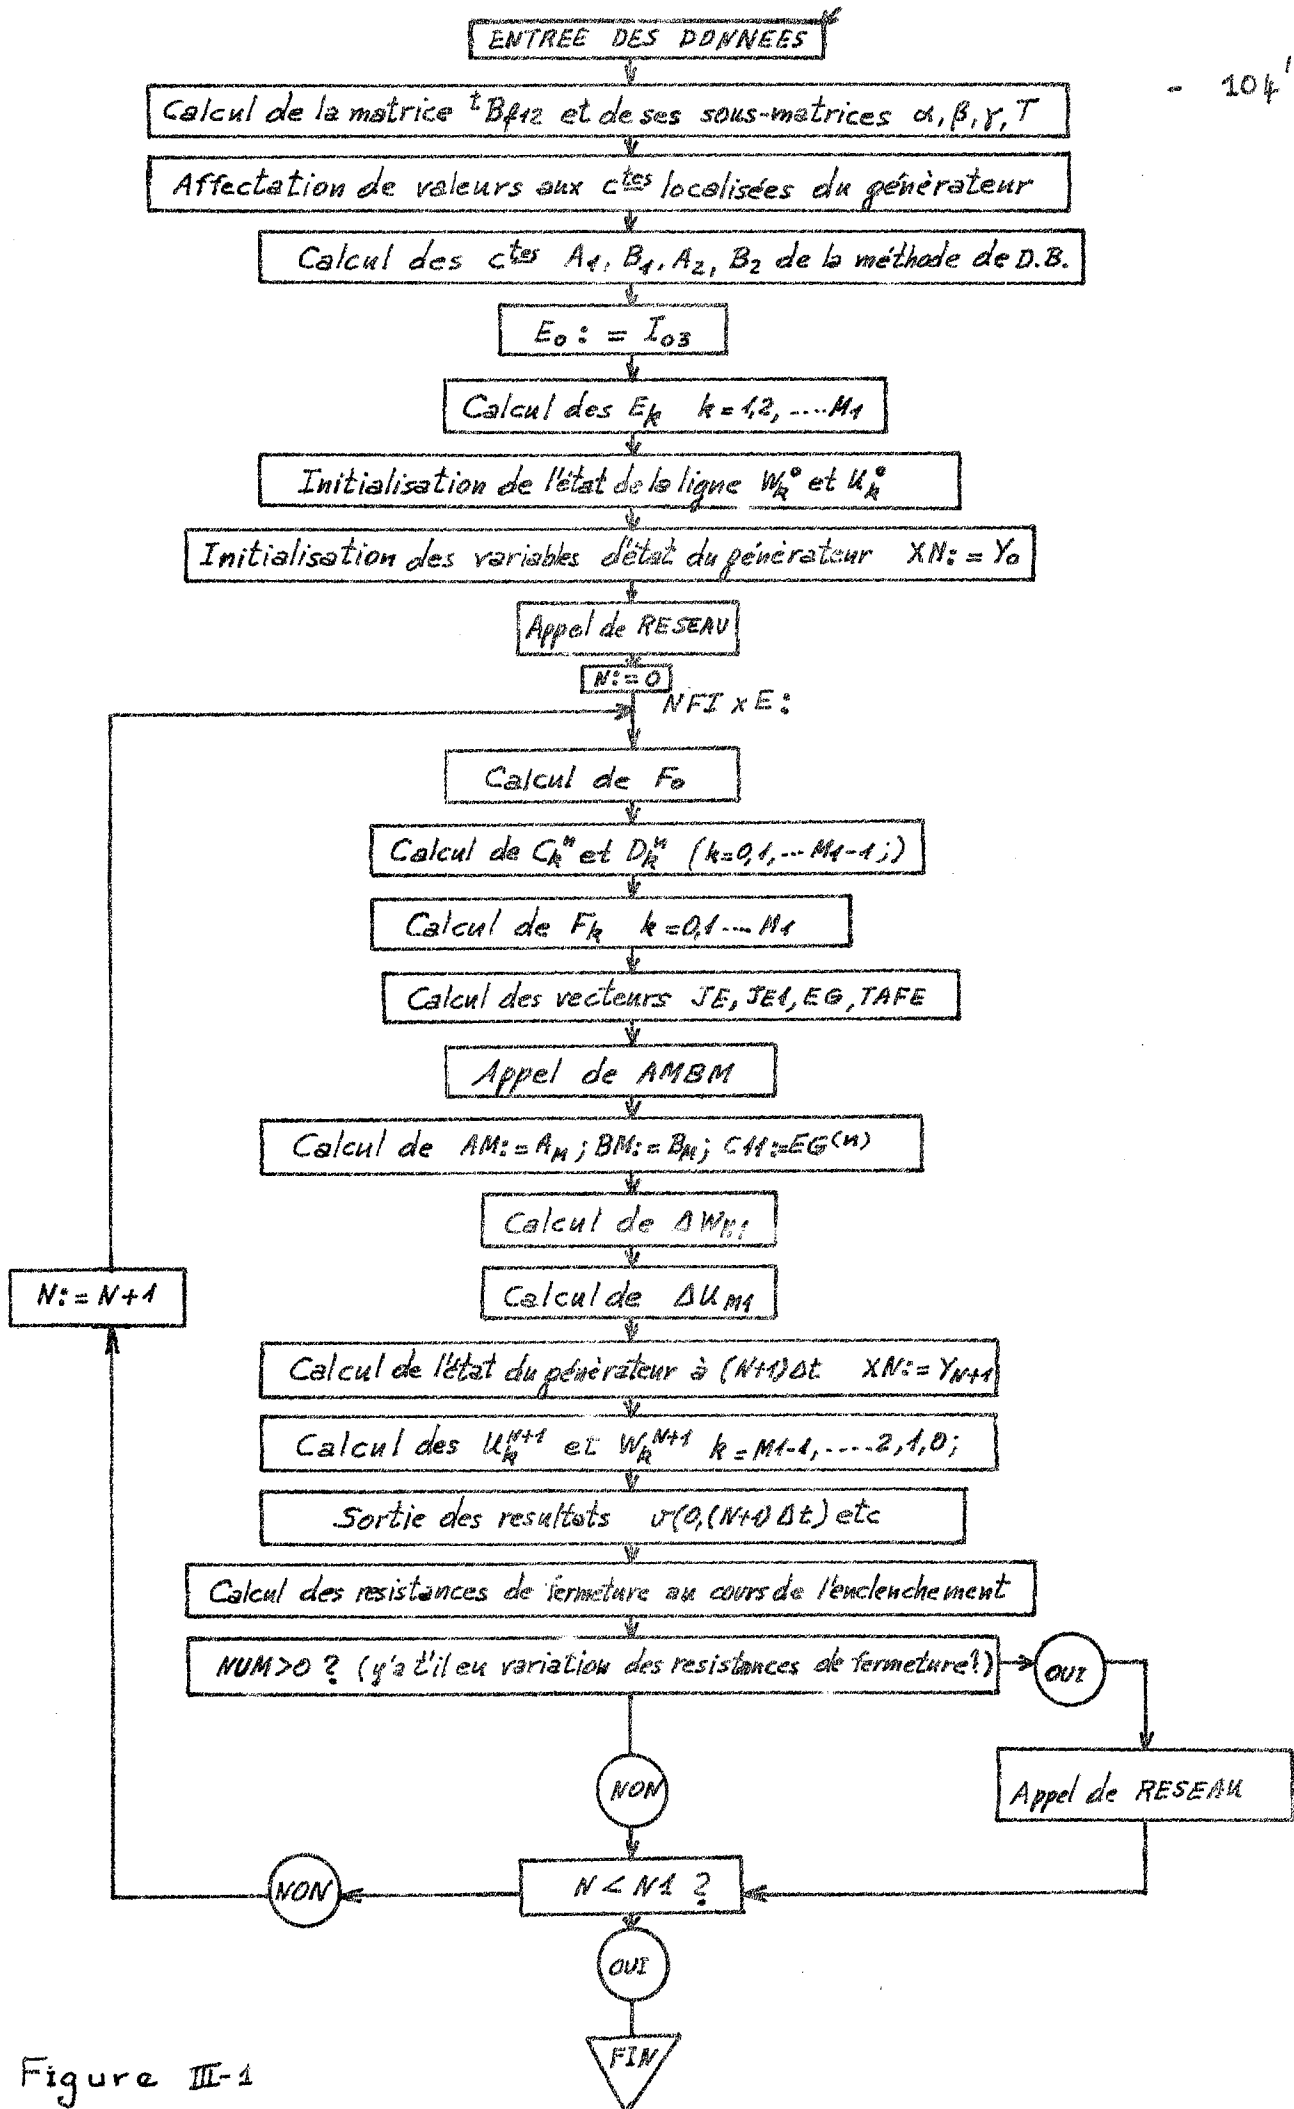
- 104'

ENTREE DES DONNEES

Calcul de la matrice ${}^{t}B_{f12}$ et de ses sous-matrices $\alpha, \beta, \gamma, T$

Affectation de valeurs aux $c^{tes}$ localisées du générateur

Calcul des $c^{tes}$ $A_1, B_1, A_2, B_2$ de la méthode de D.B.

$E_o := I_{o3}$

Calcul des $E_k$ $k=1,2, \dots M_1$

Initialisation de l'état de la ligne $W_k^o$ et $U_k^o$

Initialisation des variables d'état du générateur $XN := Y_o$

Appel de RESEAU

$N := 0$

NFIxE:

Calcul de $F_o$

Calcul de $C_k^n$ et $D_k^n$ $(k=0,1, \dots M_1-1;)$

Calcul de $F_k$ $k=0,1 \dots M_1$

Calcul des vecteurs JE, JE1, EG, TAFE

Appel de AMBM

Calcul de $AM := A_M$ ; $BM := B_M$; $C1 := EG^{(n)}$

Calcul de $\Delta W_{M1}$

Calcul de $\Delta U_{M1}$

$N := N+1$

Calcul de l'état du générateur à $(N+1)\Delta t$ $XN := Y_{N+1}$

Calcul des $U_k^{N+1}$ et $W_k^{N+1}$ $k = M1-1, \dots 2,1,0;$

Sortie des resultats $v(0,(N+1)\Delta t)$ etc

Calcul des resistances de fermeture au cours de l'enclenchement

NUM>0 ? (y'a t'il eu variation des resistances de fermeture?)

OUI

Appel de RESEAU

NON

$N < N1$ ?

NON

OUI

FIN

Figure III-1